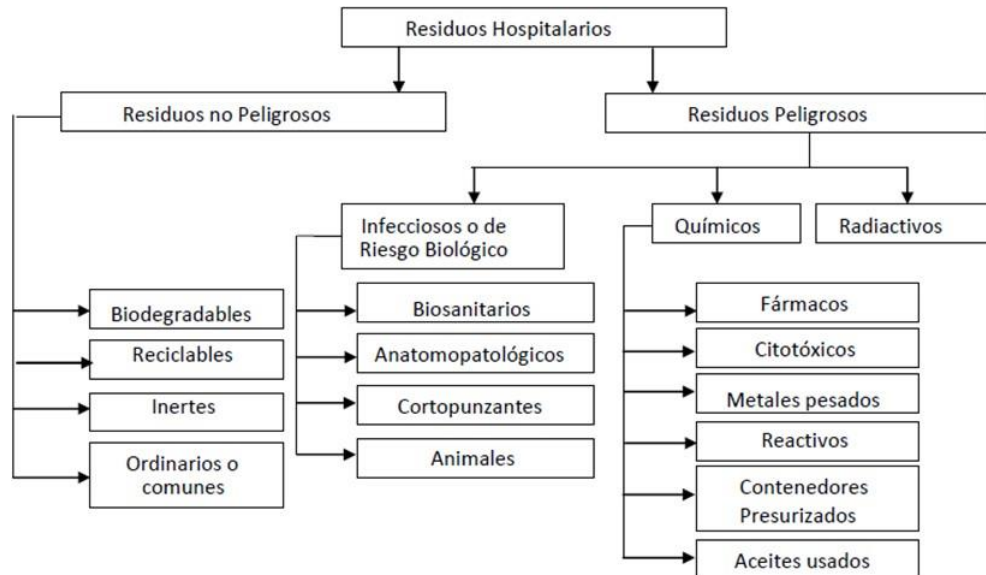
Residuos Hospitalarios

Residuos no Peligrosos

Residuos Peligrosos

Infecciosos o de Riesgo Biológico

Químicos

Radiactivos

Biodegradables

Reciclables

Inertes

Ordinarios o comunes

Biosanitarios

Anatomopatológicos

Cortopunzantes

Animales

Fármacos

Citotóxicos

Metales pesados

Reactivos

Contenedores Presurizados

Aceites usados